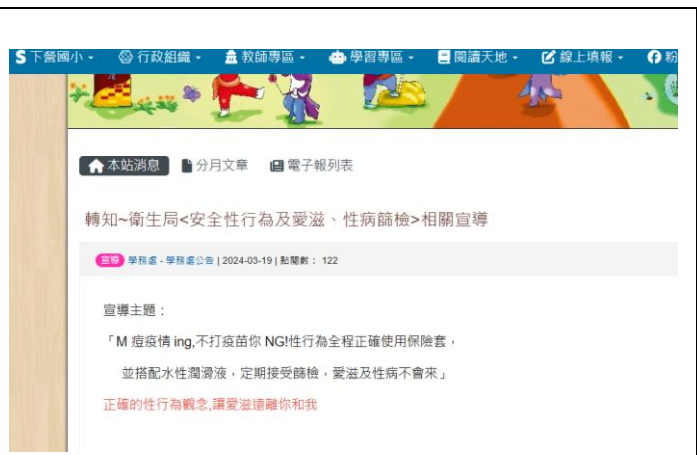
S 下營國小 • 行政組織 • 教師專區 • 學習專區 • 閱讀天地 • 線上填報 • 粉

本站消息 分月文章 電子報列表

轉知~衛生局<安全性行為及愛滋、性病篩檢>相關宣導

宣導 學務處 - 學務處公告 | 2024-03-19 | 點閱數： 122

宣導主題：

「M 痘疫情 ing,不打疫苗你 NG!性行為全程正確使用保險套，

並搭配水性潤滑液，定期接受篩檢，愛滋及性病不會來」

正確的性行為觀念,讓愛滋遠離你和我